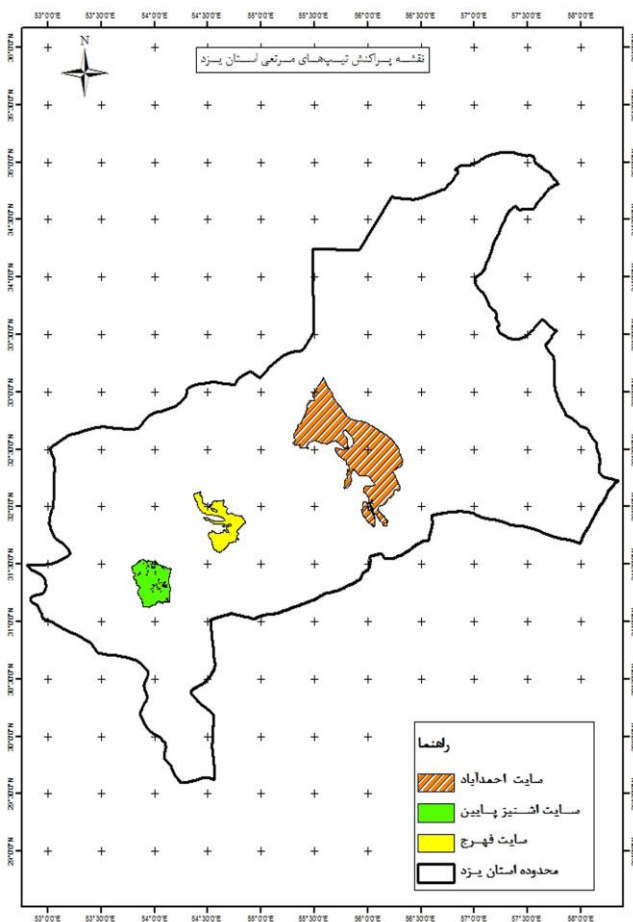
53°0'0"E 53°30'0"E 54°0'0"E 54°30'0"E 55°0'0"E 55°30'0"E 56°0'0"E 56°30'0"E 57°0'0"E 57°30'0"E 58°0'0"E

N

نقشه پراکنش تیپ‌های مرتعی استان یزد

راهنما

سایت احمدآباد

سایت اشتیز پایین

سایت فهرج

محدوده استان یزد

53°0'0"E 53°30'0"E 54°0'0"E 54°30'0"E 55°0'0"E 55°30'0"E 56°0'0"E 56°30'0"E 57°0'0"E 57°30'0"E 58°0'0"E